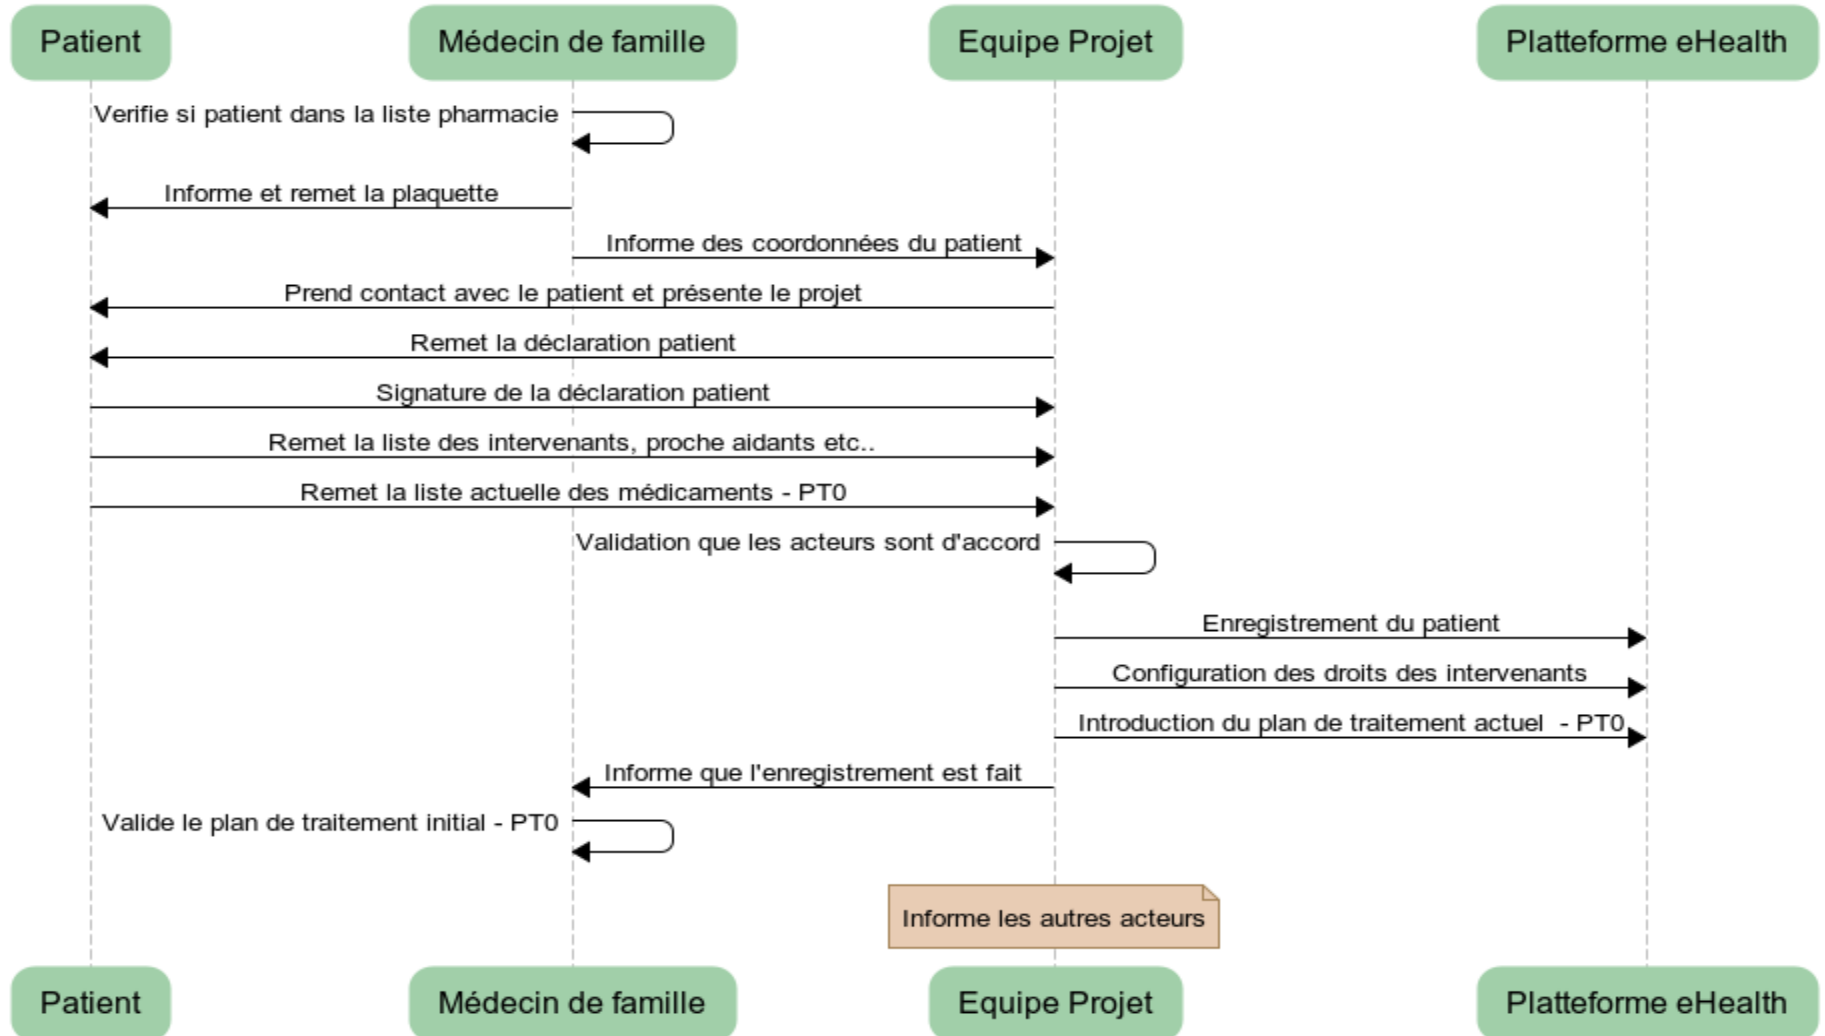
Patient

Médecin de famille

Equipe Projet

Platteforme eHealth

Verifie si patient dans la liste pharmacie

Informe et remet la plaquette

Informe des coordonnées du patient

Prend contact avec le patient et présente le projet

Remet la déclaration patient

Signature de la déclaration patient

Remet la liste des intervenants, proche aidants etc..

Remet la liste actuelle des médicaments - PT0

Validation que les acteurs sont d'accord

Enregistrement du patient

Configuration des droits des intervenants

Introduction du plan de traitement actuel - PT0

Informe que l'enregistrement est fait

Valide le plan de traitement initial - PT0

Informe les autres acteurs

Patient

Médecin de famille

Equipe Projet

Platteforme eHealth